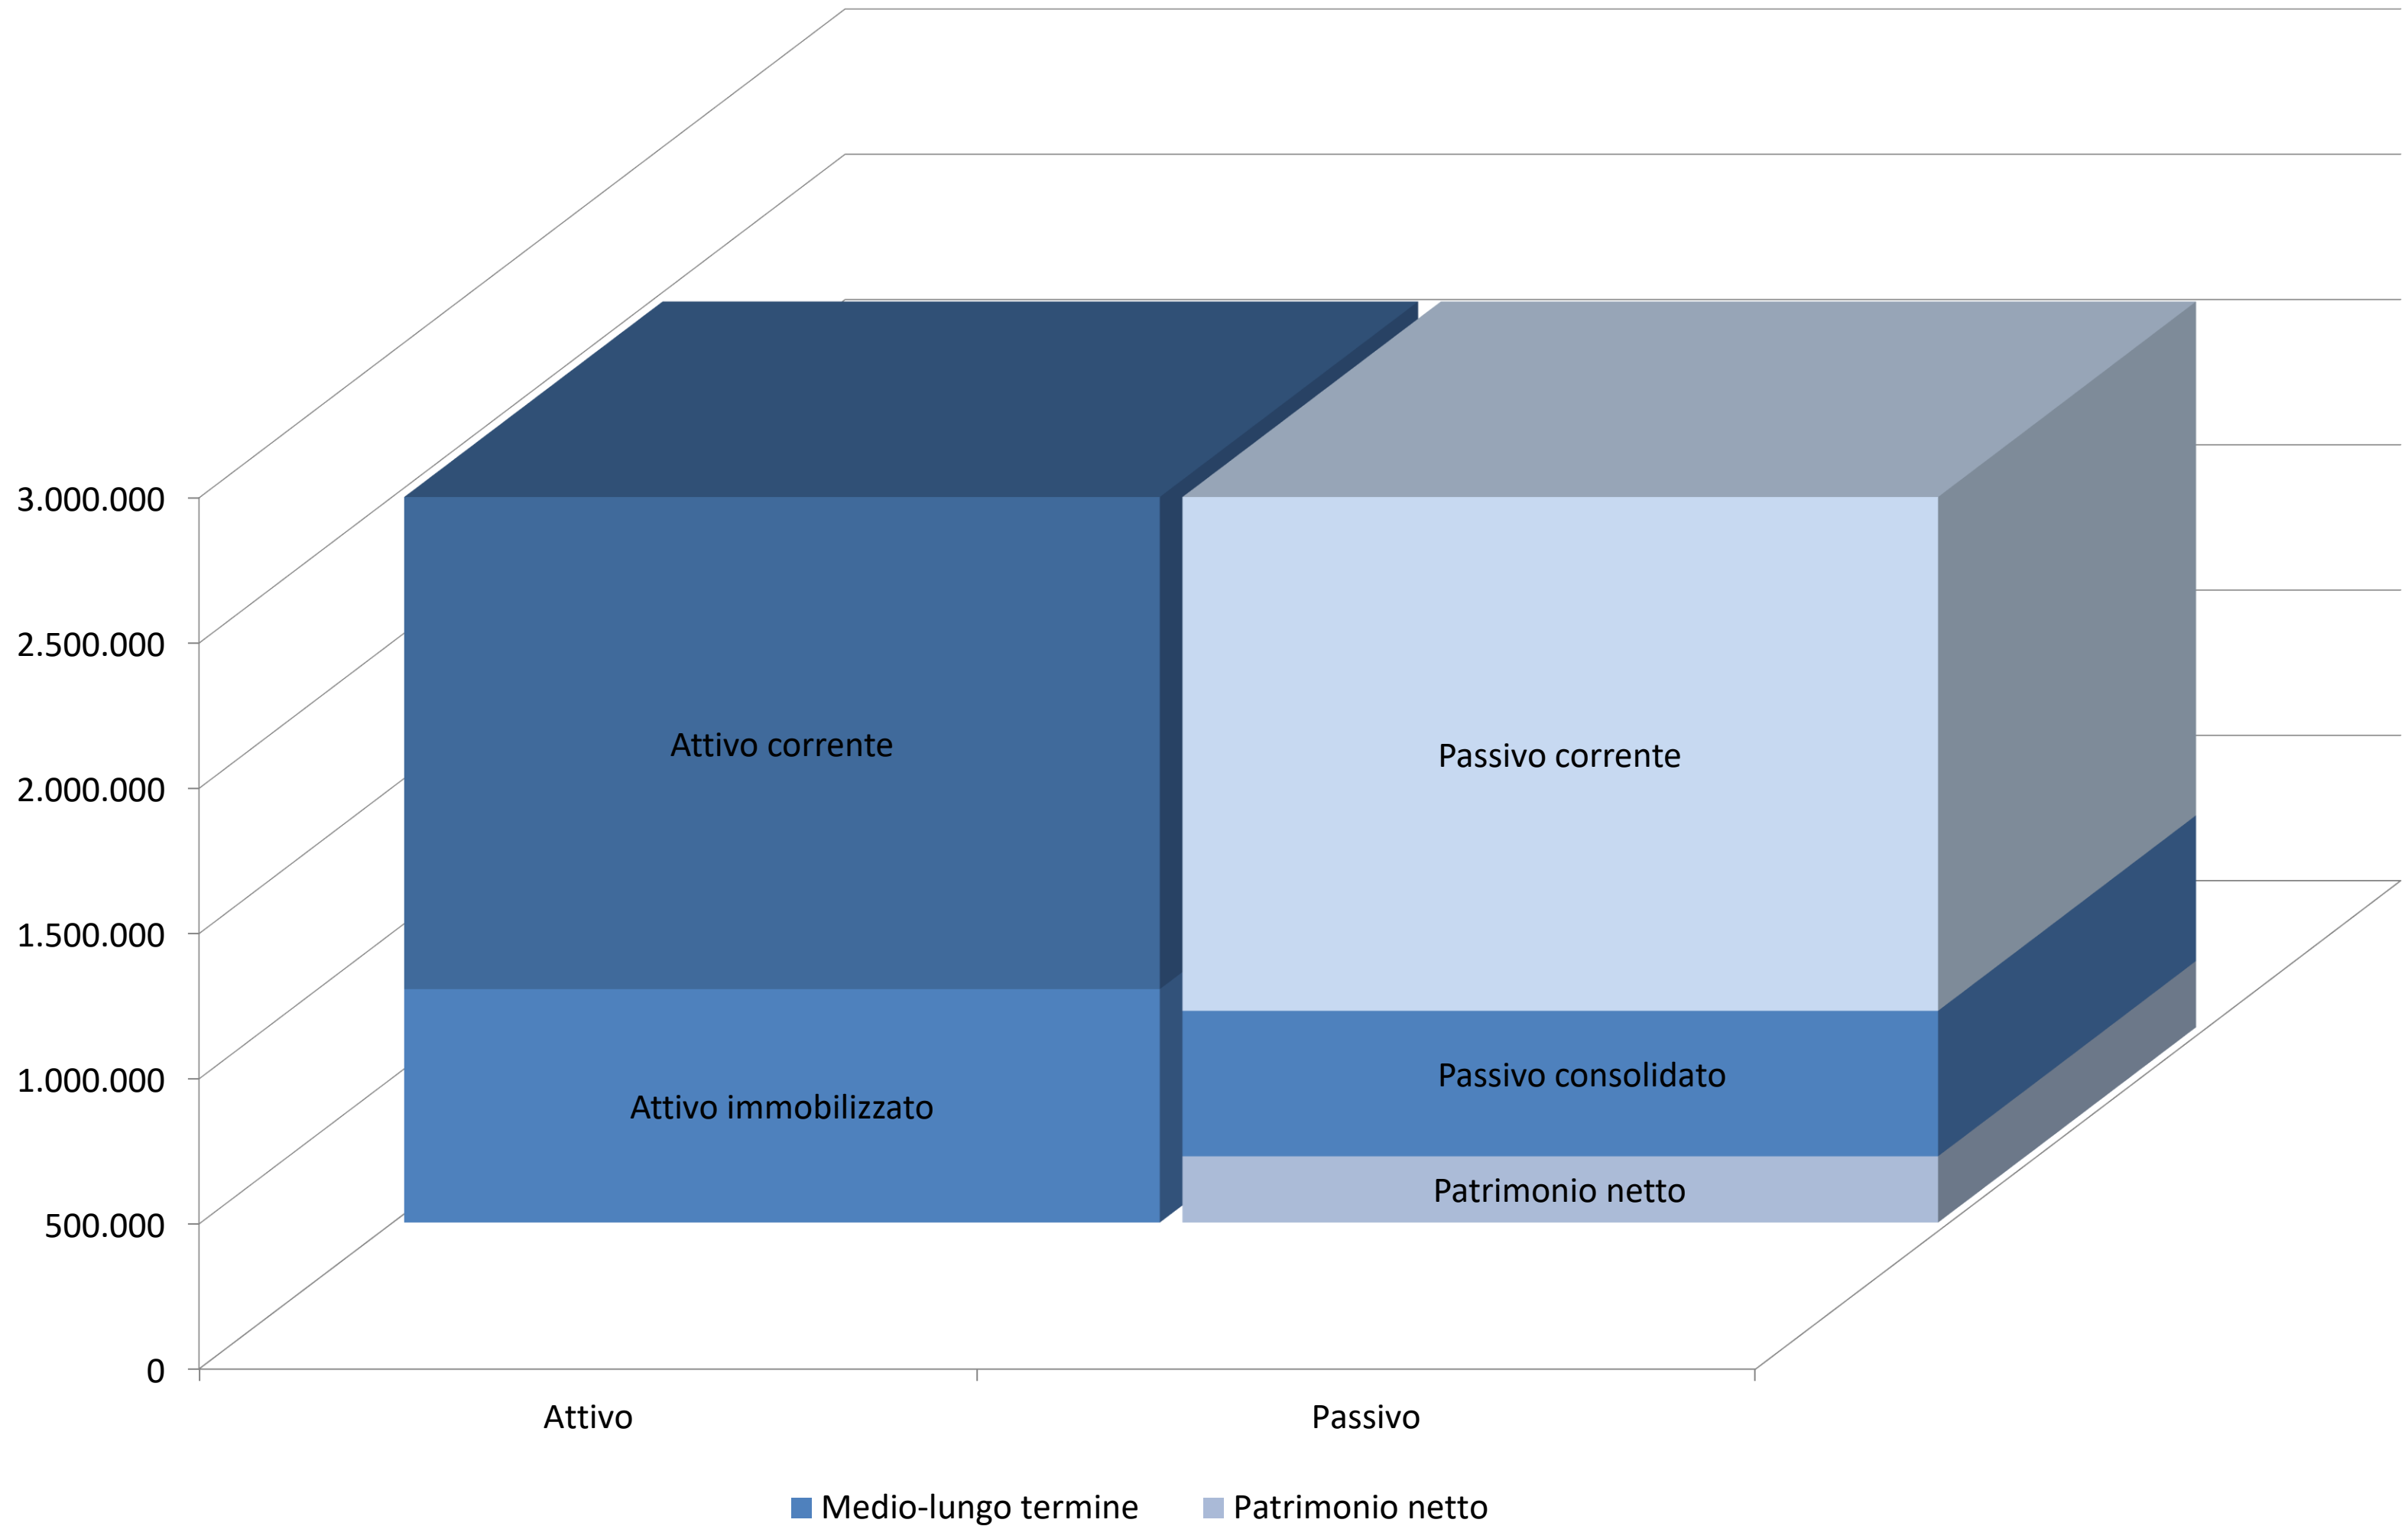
3.000.000
2.500.000
2.000.000
1.500.000
1.000.000
500.000
0

Attivo corrente
Attivo immobilizzato

Passivo corrente
Passivo consolidato
Patrimonio netto

Attivo
Passivo

Medio-lungo termine
Patrimonio netto